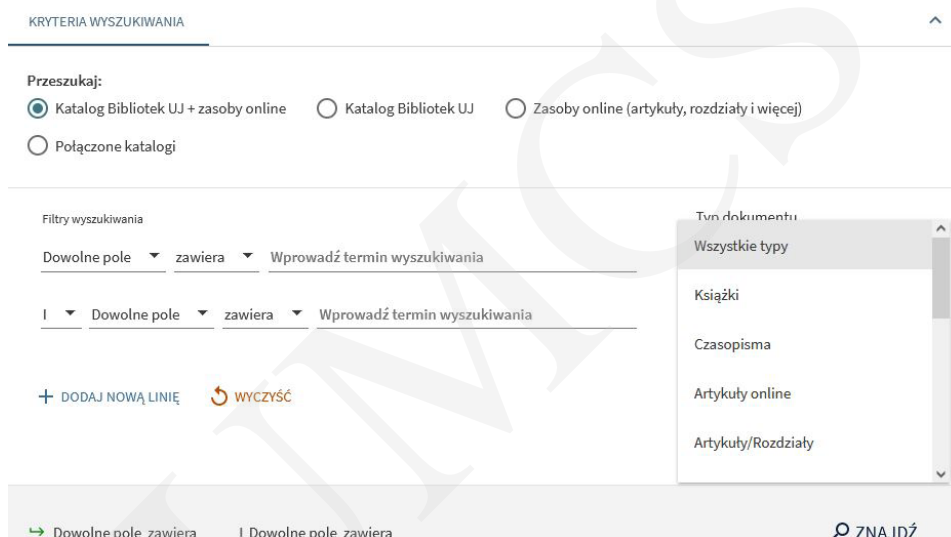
KRYTERIA WYSZUKIWANIA

Przeszukaj:

Katalog Bibliotek UJ + zasoby online

Katalog Bibliotek UJ

Zasoby online (artykuły, rozdziały i więcej)

Połączone katalogi

Filtry wyszukiwania

Dowolne pole ▼ zawiera ▼ Wprowadź termin wyszukiwania

I ▼ Dowolne pole ▼ zawiera ▼ Wprowadź termin wyszukiwania

+ DODAJ NOWĄ LINIĘ

WYCZYŚĆ

Typ dokumentu

Wszystkie typy

Książki

Czasopisma

Artykuły online

Artykuły/Rozdziały

↦ Dowolne pole zawiera I Dowolne pole zawiera

ZNAJDŹ